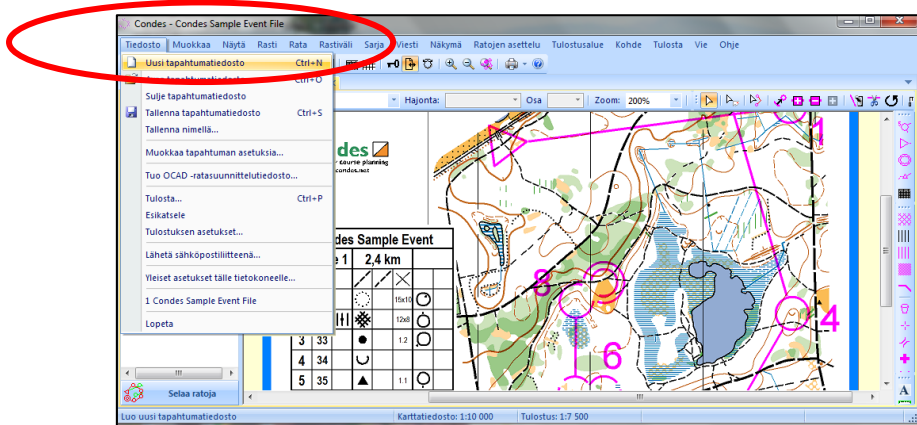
Condes - Condes Sample Event File

Tiedosto Muokkaa Näytä Rasti Rata Rastiväli Sarja Viesti Näkymä Ratojen asettelu Tulostusalue Kohde Tulosta Vie Ohje

Uusi tapahtumatiedosto Ctrl+N
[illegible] tapahtumatiedost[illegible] Ctrl+O
Sulje tapahtumatiedosto
Tallenna tapahtumatiedosto Ctrl+S
Tallenna nimellä...
Muokkaa tapahtuman asetuksia...
Tuo OCAD -ratasuunnittelutiedosto...
Tulosta... Ctrl+P
Esikatsele
Tulostuksen asetukset...
Lähetä sähköpostiliitteenä...
Yleiset asetukset tälle tietokoneelle...
1 Condes Sample Event File
Lopeta

Hajonta: Osa Zoom: 200%

des
course planning
condes.net

Condes Sample Event
e 1 2,4 km

| | | | | 15x10 | |
|---|---|---|---|---|---|
| | | | | 12x8 | |
| 3 | 33 | | | 1.2 | |
| 4 | 34 | | | | |
| 5 | 35 | | | 1.1 | |

8
6
4
1

Selaa ratoja

Luo uusi tapahtumatiedosto Karttatiedosto: 1:10 000 Tulostus: 1:7 500